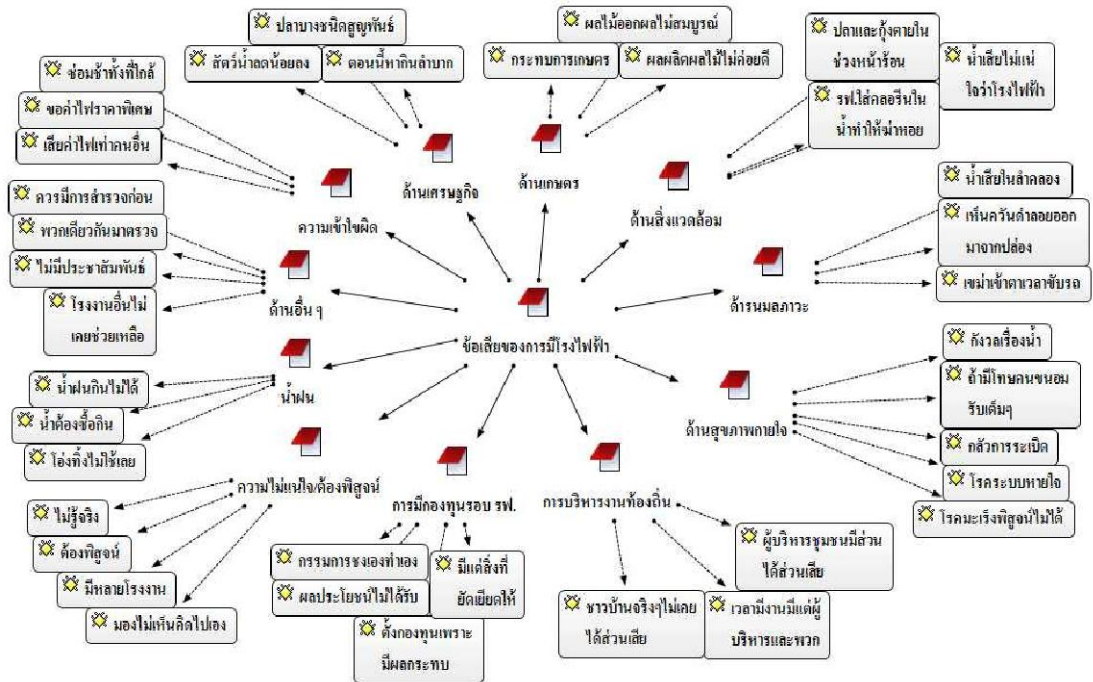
ข้อเสียของการมีโรงไฟฟ้า

ด้านเศรษฐกิจ
ปลาบางชนิดสูญพันธุ์
สัตว์น้ำลดน้อยลง
ตอนนี้หากินลำบาก

ด้านเกษตร
ผลไม้ออกผลไม่สมบูรณ์
กระทบการเกษตร
ผลผลิตผลไม้ไม่ค่อยดี

ด้านสิ่งแวดล้อม
ปลาและกุ้งตายในช่วงหน้าร้อน
น้ำเสียไม่แน่ใจว่าโรงไฟฟ้า
รฟ.ใส่คลอรีนในน้ำทำให้น้ำหอย

ด้านมลภาวะ
น้ำเสียในลำคลอง
เห็นควันดำลอยออกมาจากปล่อง
เขม่าเข้าตาเวลาขับรถ

ด้านสุขภาพกายใจ
กังวลเรื่องน้ำ
ถ้ามีโทษคนขนอมรับเต็มๆ
กลัวการระเบิด
โรคระบบหายใจ
โรคมะเร็งพิสูจน์ไม่ได้

การบริหารงานท้องถิ่น
ผู้บริหารชุมชนมีส่วนได้ส่วนเสีย
ชาวบ้านจริงๆไม่เคยได้ส่วนเสีย
เวลามีงานมีแต่ผู้บริหารและพวก

การมีกองทุนรอบ รฟ.
กรรมการของเองทำเอง
ผลประโยชน์ไม่ได้รับ
มีแต่สิ่งที่ยัดเยียดให้
ตั้งกองทุนเพราะมีผลกระทบ

ความไม่แน่ใจ/ต้องพิสูจน์
ไม่รู้จริง
ต้องพิสูจน์
มีหลายโรงงาน
มองไม่เห็นคิดไปเอง

น้ำฝน
น้ำฝนกินไม่ได้
น้ำต้องซื้อกิน
โอ่งทิ้งไม่ใช้เลย

ด้านอื่น ๆ
ไม่มีประชาสัมพันธ์
โรงงานอื่นไม่เคยช่วยเหลือ

ความเข้าใจผิด
ควรมีการสำรวจก่อน
พวกเดียวกันมาตรวจ
ซ่อมข้างทิ้งที่ใกล้
ขอค่าไฟราคาพิเศษ
เสียค่าไฟเท่าคนอื่น